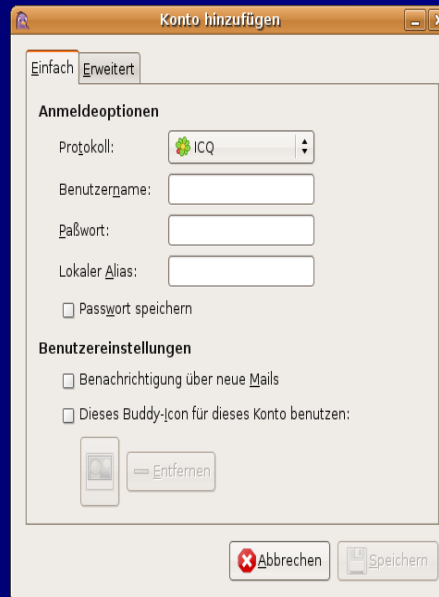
Konto hinzufügen

Einfach Erweitert

Anmeldeoptionen

Protokoll: ICQ

Benutzername:

Paßwort:

Lokaler Alias:

Passwort speichern

Benutzereinstellungen

Benachrichtigung über neue Mails

Dieses Buddy-Icon für dieses Konto benutzen:

Entfernen

Abbrechen Speichern